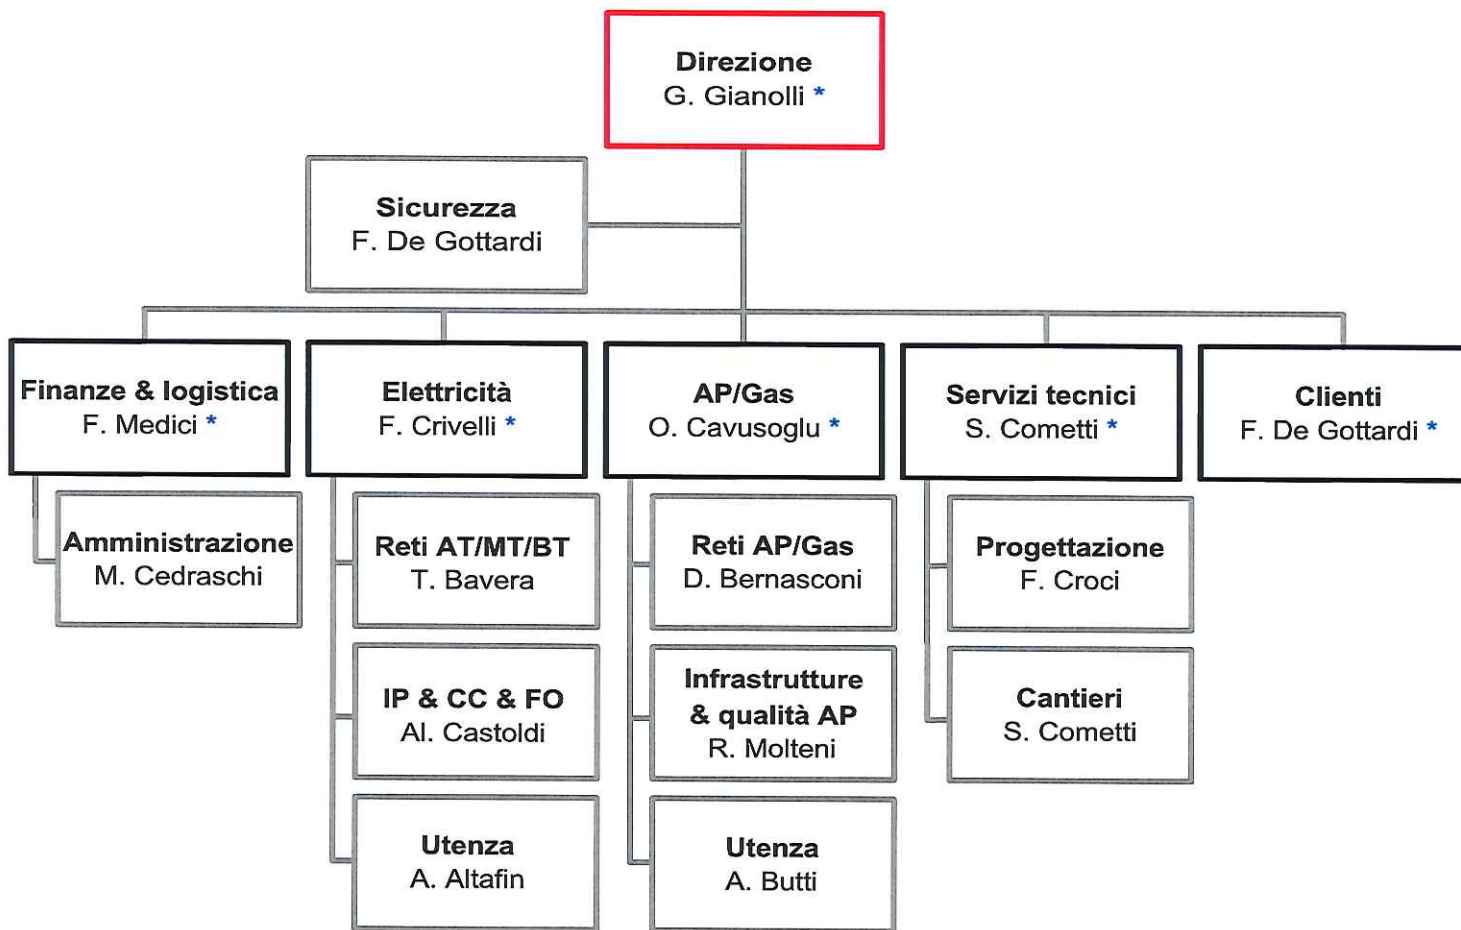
Direzione
G. Gianolli *

Sicurezza
F. De Gottardi

Finanze & logistica
F. Medici *

Amministrazione
M. Cedraschi

Elettricità
F. Crivelli *

Reti AT/MT/BT
T. Bavera

IP & CC & FO
Al. Castoldi

Utenza
A. Altafin

AP/Gas
O. Cavusoglu *

Reti AP/Gas
D. Bernasconi

Infrastrutture & qualità AP
R. Molteni

Utenza
A. Butti

Servizi tecnici
S. Cometti *

Progettazione
F. Croci

Cantieri
S. Cometti

Clienti
F. De Gottardi *